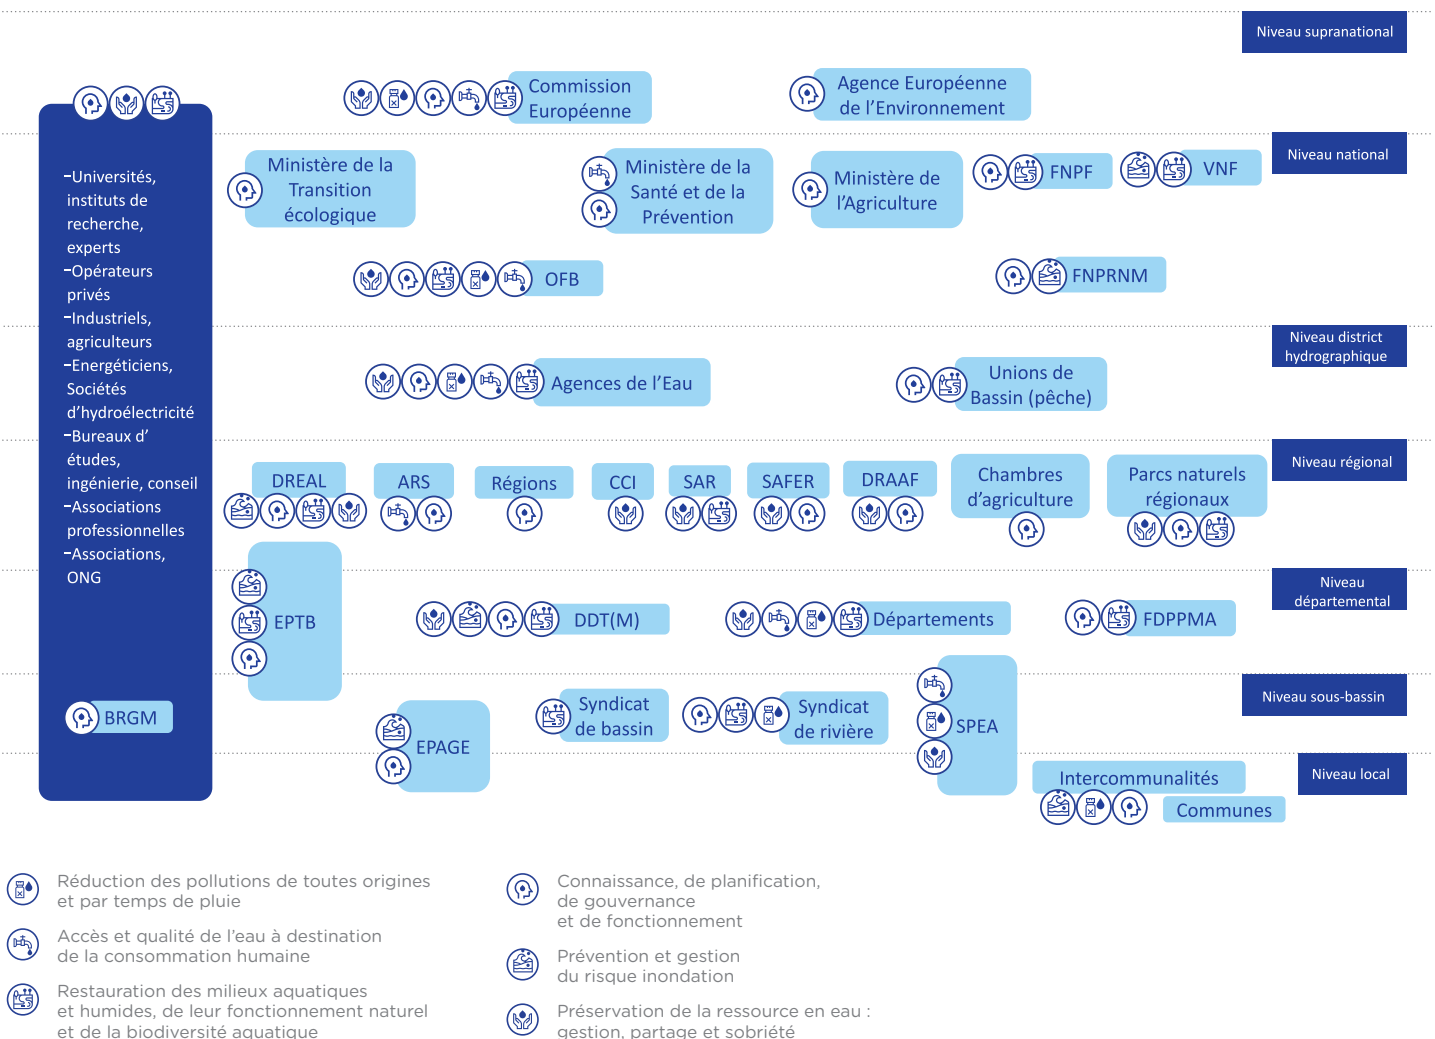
Niveau supranational

Commission Européenne

Agence Européenne de l'Environnement

Niveau national

-Universités, instituts de recherche, experts
-Opérateurs privés
-Industriels, agriculteurs
-Energéticiens, Sociétés d'hydroélectricité
-Bureaux d' études, ingénierie, conseil
-Associations professionnelles
-Associations, ONG

Ministère de la Transition écologique

Ministère de la Santé et de la Prévention

Ministère de l'Agriculture

FNPF

VNF

OFB

FNPRNM

Niveau district hydrographique

Agences de l'Eau

Unions de Bassin (pêche)

Niveau régional

DREAL

ARS

Régions

CCI

SAR

SAFER

DRAAF

Chambres d'agriculture

Parcs naturels régionaux

Niveau départemental

EPTB

DDT(M)

Départements

FDPPMA

Niveau sous-bassin

BRGM

Syndicat de bassin

Syndicat de rivière

SPEA

EPAGE

Niveau local

Intercommunalités

Communes

Réduction des pollutions de toutes origines et par temps de pluie

Accès et qualité de l'eau à destination de la consommation humaine

Restauration des milieux aquatiques et humides, de leur fonctionnement naturel et de la biodiversité aquatique

Connaissance, de planification, de gouvernance et de fonctionnement

Prévention et gestion du risque inondation

Préservation de la ressource en eau : gestion, partage et sobriété